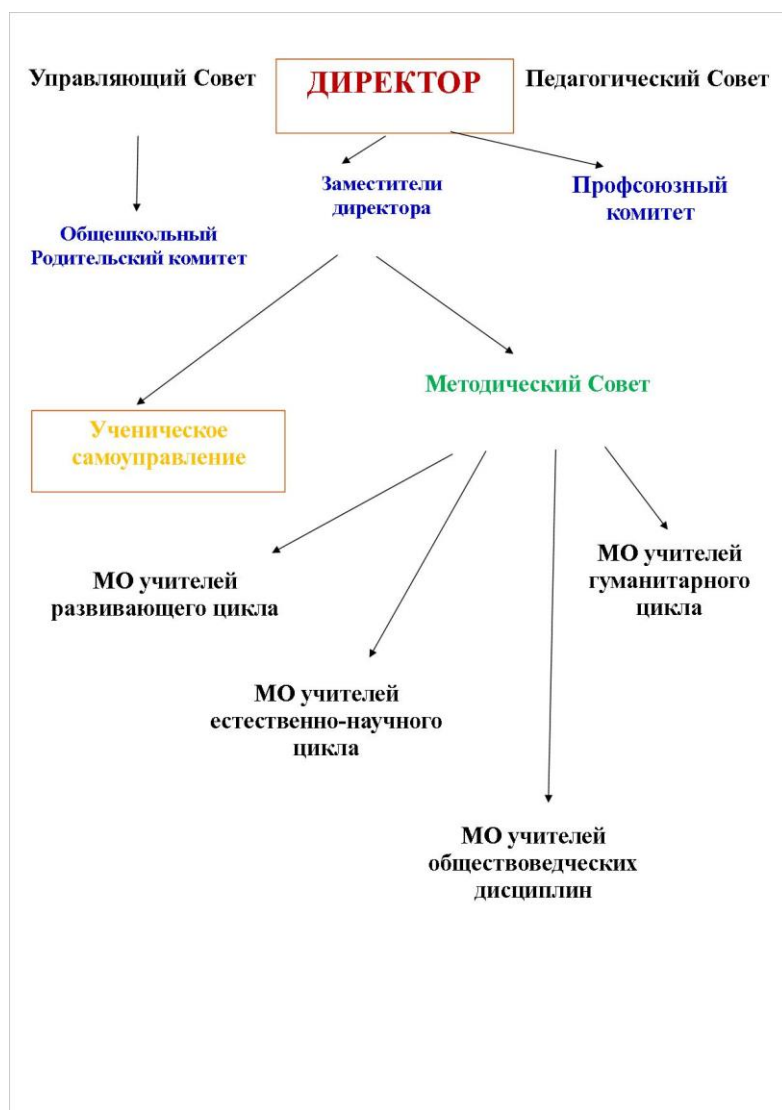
Управляющий Совет

ДИРЕКТОР

Педагогический Совет

Заместители директора

Профсоюзный комитет

Общешкольный Родительский комитет

Методический Совет

Ученическое самоуправление

МО учителей развивающего цикла

МО учителей гуманитарного цикла

МО учителей естественно-научного цикла

МО учителей обществоведческих дисциплин